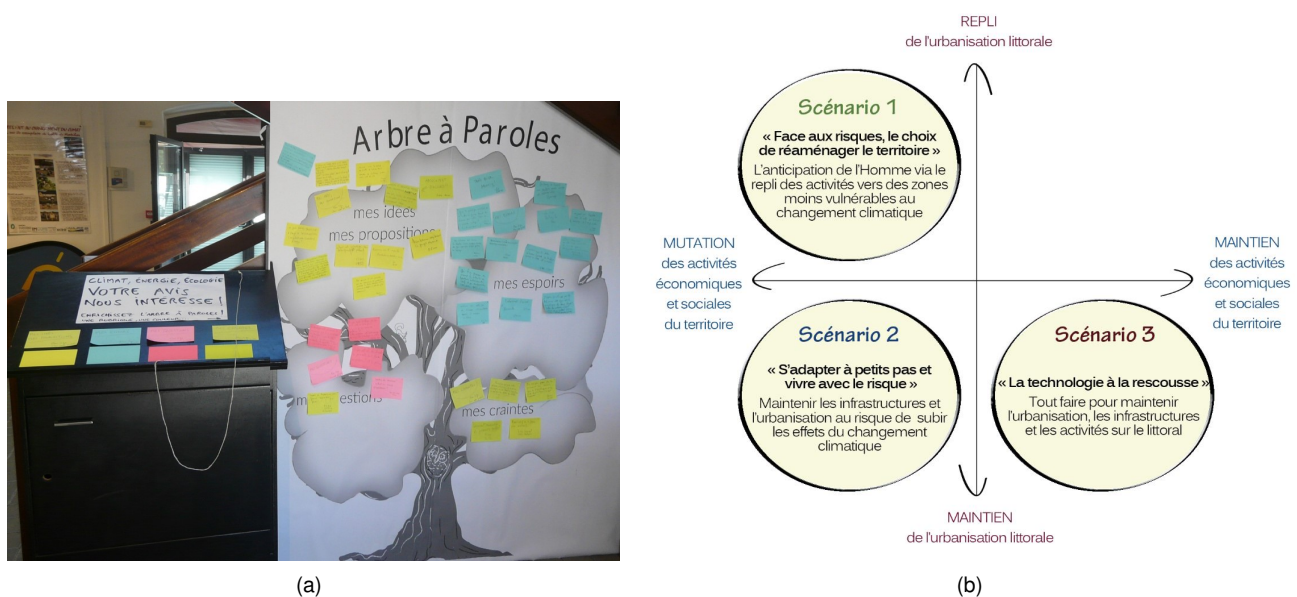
Arbre à Paroles

mes idées
mes propositions

mes espoirs

mes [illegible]estions

mes craintes

CLIMAT, ÉNERGIE, ÉCOLOGIE
VOTRE AVIS NOUS INTÉRESSE !
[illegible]

(a)

REPLI
de l'urbanisation littorale

Scénario 1
« Face aux risques, le choix de réaménager le territoire »
L'anticipation de l'Homme via le repli des activités vers des zones moins vulnérables au changement climatique

MUTATION
des activités économiques et sociales du territoire

MAINTIEN
des activités économiques et sociales du territoire

Scénario 2
« S'adapter à petits pas et vivre avec le risque »
Maintenir les infrastructures et l'urbanisation au risque de subir les effets du changement climatique

Scénario 3
« La technologie à la rescousse »
Tout faire pour maintenir l'urbanisation, les infrastructures et les activités sur le littoral

MAINTIEN
de l'urbanisation littorale

(b)